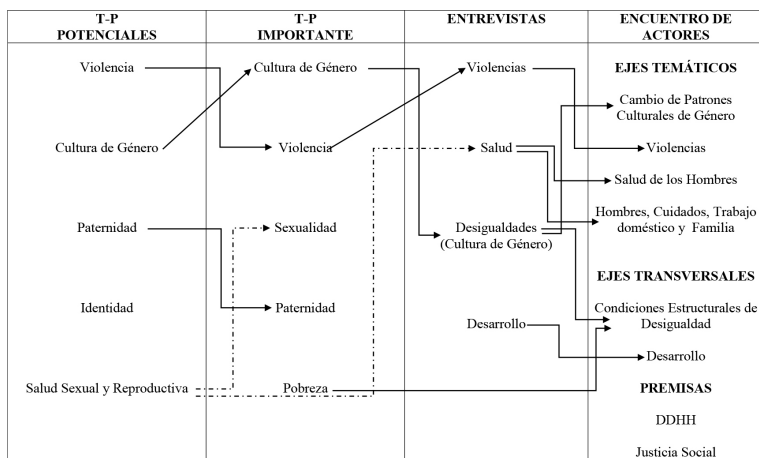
| T-P POTENCIALES | T-P IMPORTANTE | ENTREVISTAS | ENCUENTRO DE ACTORES |
|---|---|---|---|
| Violencia | Cultura de Género | Violencias | EJES TEMÁTICOS |
| Cultura de Género | Violencia | Salud | Cambio de Patrones Culturales de Género |
| Paternidad | Sexualidad | Desigualdades (Cultura de Género) | Violencias |
| Identidad | Paternidad | Desarrollo | Salud de los Hombres |
| Salud Sexual y Reproductiva | Pobreza | | Hombres, Cuidados, Trabajo doméstico y Familia |
| | | | EJES TRANSVERSALES |
| | | | Condiciones Estructurales de Desigualdad |
| | | | Desarrollo |
| | | | PREMISAS |
| | | | DDHH |
| | | | Justicia Social |